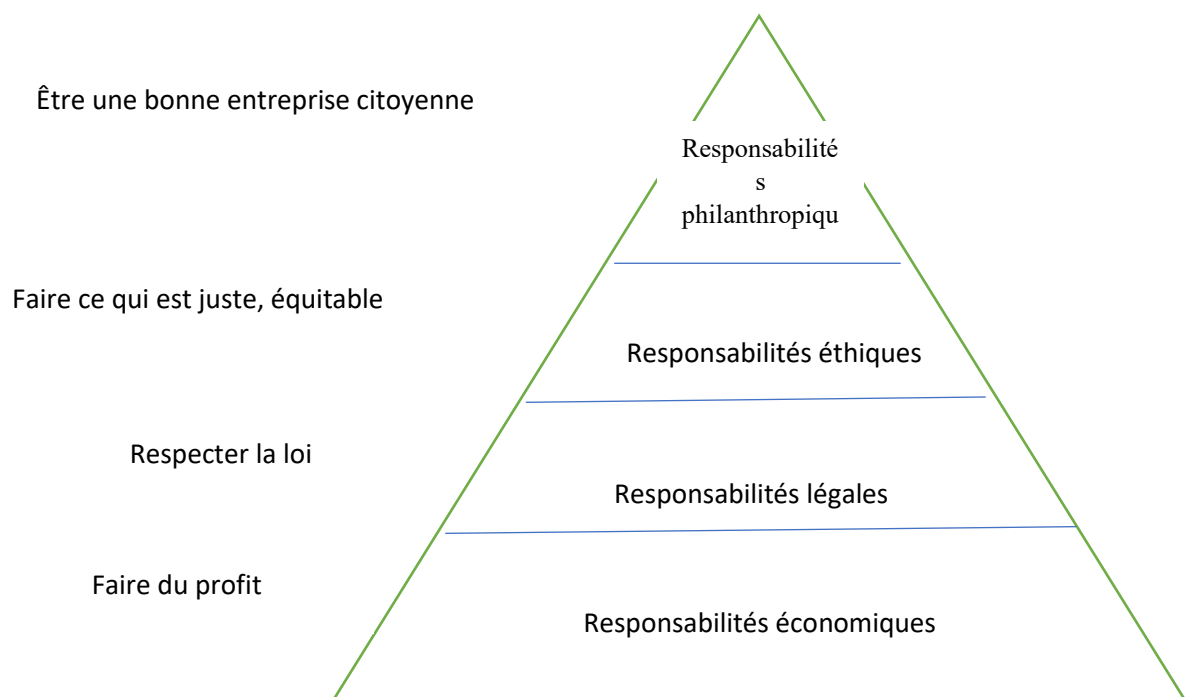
Être une bonne entreprise citoyenne

Responsabilités philanthropiqu

Faire ce qui est juste, équitable

Responsabilités éthiques

Respecter la loi

Responsabilités légales

Faire du profit

Responsabilités économiques